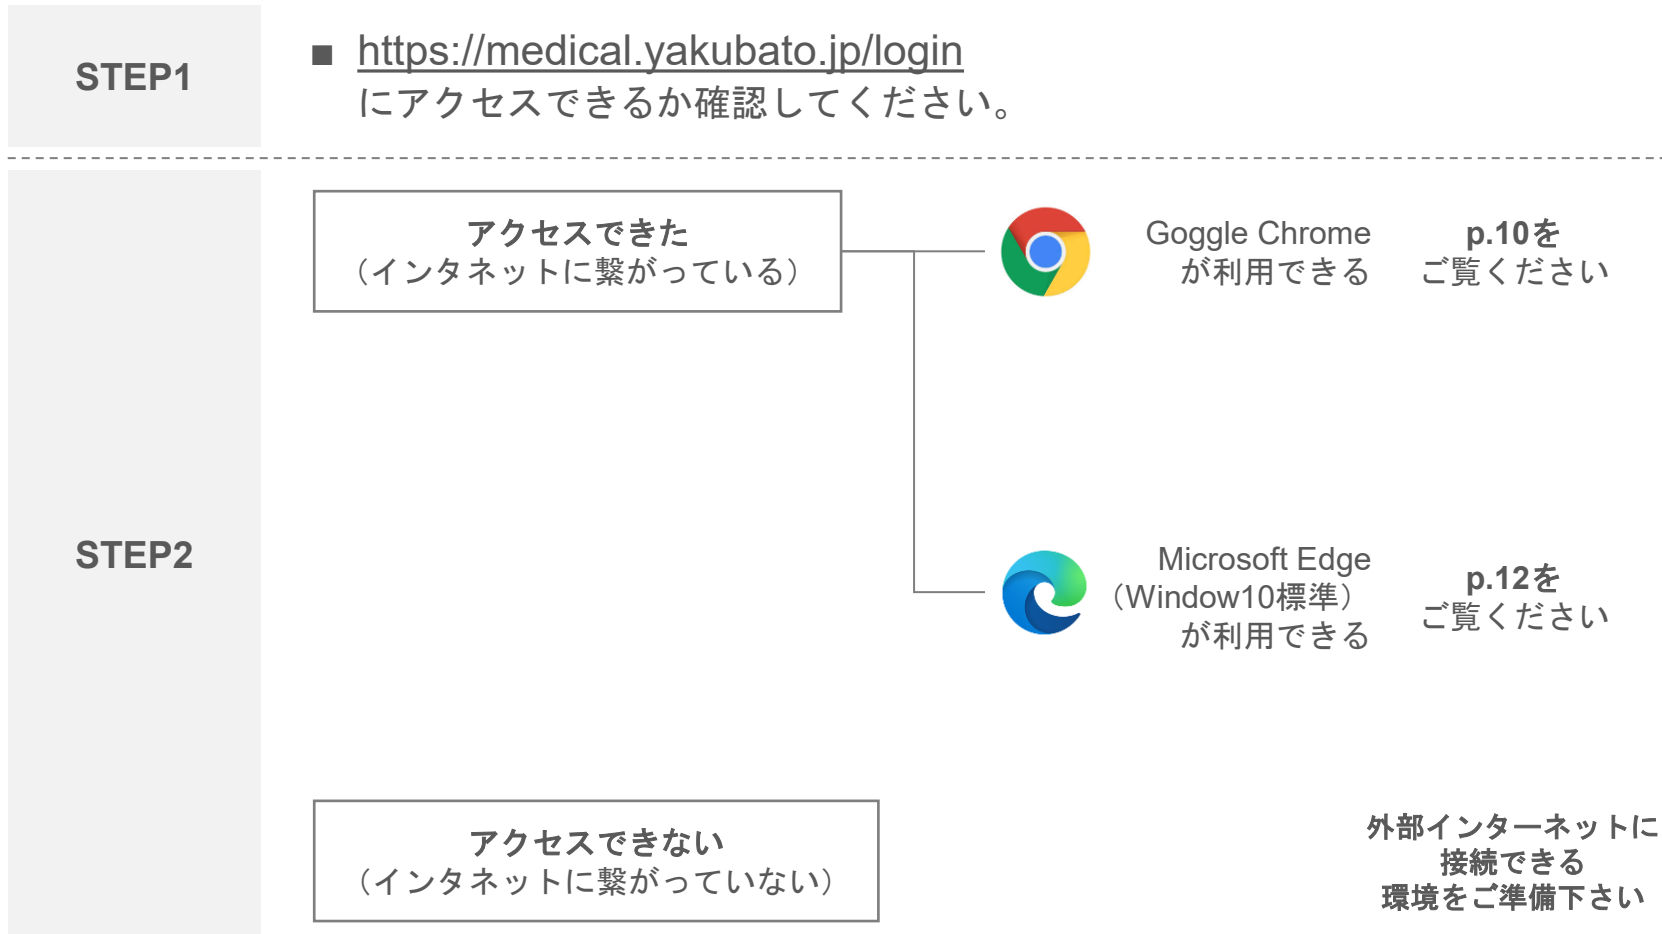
STEP1

■ https://medical.yakubato.jp/login
にアクセスできるか確認してください。

STEP2

アクセスできた
（インタネットに繋がっている）

Goggle Chrome
が利用できる

p.10を
ご覧ください

Microsoft Edge
（Window10標準）
が利用できる

p.12を
ご覧ください

アクセスできない
（インタネットに繋がっていない）

外部インターネットに
接続できる
環境をご準備下さい